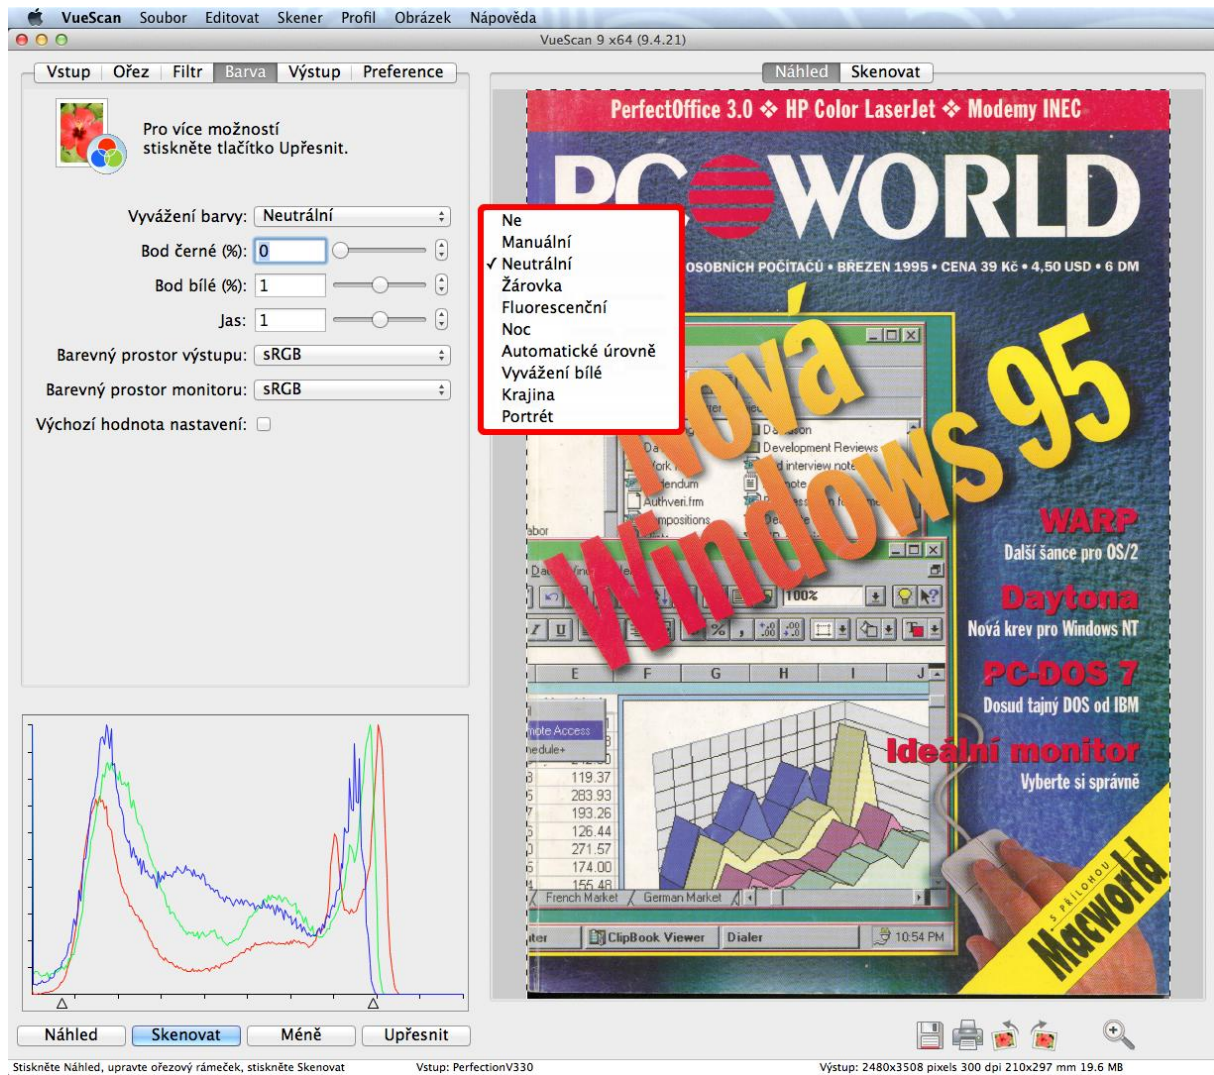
VueScan Soubor Editovat Skener Profil Obrázek Nápověda
VueScan 9 x64 (9.4.21)

Vstup | Ořez | Filtr | Barva | Výstup | Preference

Pro více možností stiskněte tlačítko Upřesnit.

Vyvážení barvy: Neutrální
Bod černé (%): 0
Bod bílé (%): 1
Jas: 1
Barevný prostor výstupu: sRGB
Barevný prostor monitoru: sRGB
Výchozí hodnota nastavení:

Ne
Manuální
✓ Neutrální
Žárovka
Fluorescenční
Noc
Automatické úrovně
Vyvážení bílé
Krajina
Portrét

Náhled | Skenovat

PerfectOffice 3.0 ❖ HP Color LaserJet ❖ Modemy INEC
PC WORLD
OSOBNÍCH POČÍTAČŮ • BŘEZEN 1995 • CENA 39 Kč • 4,50 USD • 6 DM
Nová Windows 95
WARP
Další šance pro OS/2
Daytona
Nová krev pro Windows NT
PC-DOS 7
Dosud tajný DOS od IBM
Ideální monitor
Vyberte si správně
S PŘÍLOHOU Macworld

Development Reviews
d interview note
Authveri.frm
100%
E F G H I J
119.37
283.93
193.26
126.44
271.57
174.00
155.48
French Market German Market
ClipBook Viewer Dialer 10:54 PM

Náhled Skenovat Méně Upřesnit

Stiskněte Náhled, upravte ořezový rámeček, stiskněte Skenovat Vstup: PerfectionV330 Výstup: 2480x3508 pixels 300 dpi 210x297 mm 19.6 MB